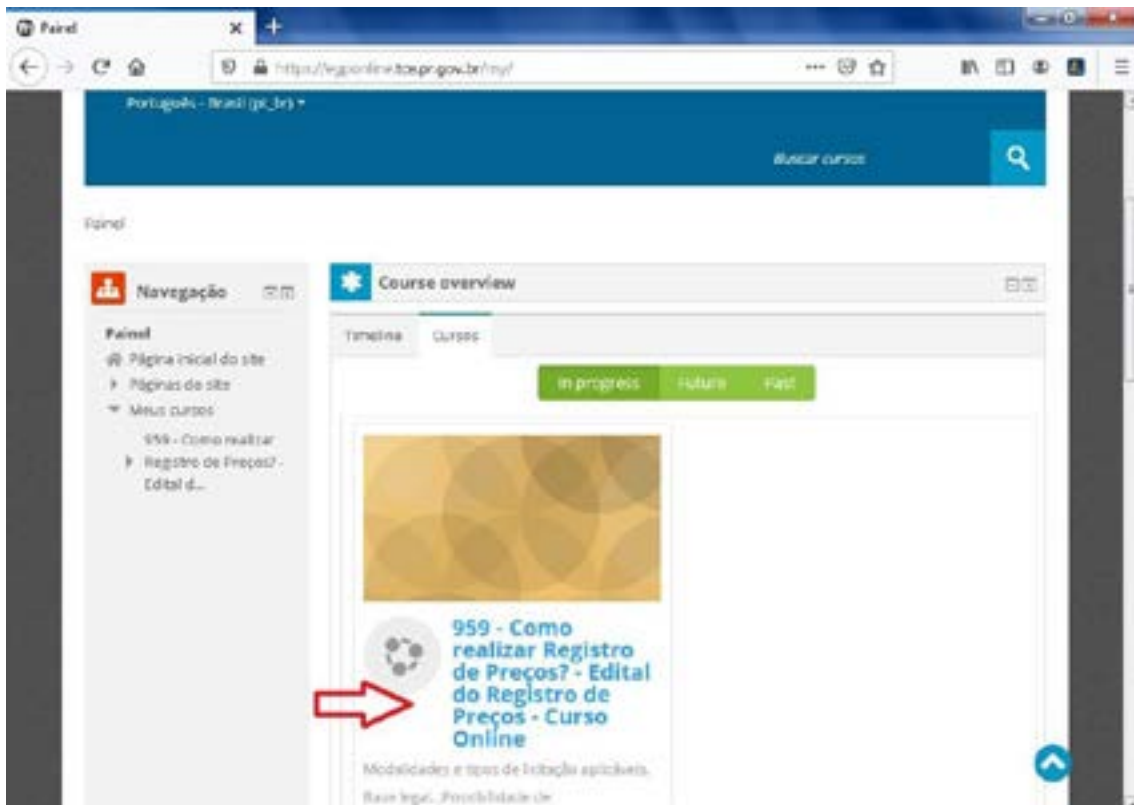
Painel

https://legisonline.tce.pr.gov.br/my/

Português - Brasil (pt_br)

Buscar cursos

Painel

Navegação

Painel
Página inicial do site
Páginas do site
Meus cursos
959 - Como realizar Registro de Preços? - Edital d...

Course overview

Timeline
Cursos

In progress
Future
Past

959 - Como realizar Registro de Preços? - Edital do Registro de Preços - Curso Online

Modalidades e tipos de licitação aplicáveis. Base legal. Possibilidade de